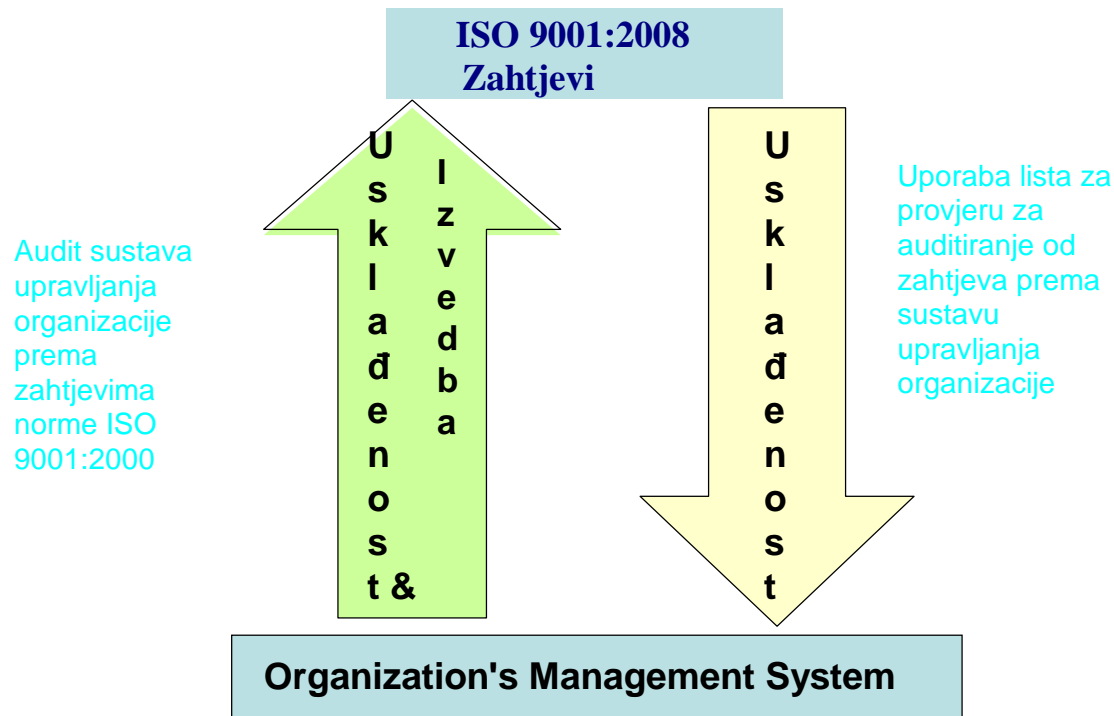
ISO 9001:2008
Zahtjevi

Audit sustava upravljanja organizacije prema zahtjevima norme ISO 9001:2000

Usklađenost & Izvedba

Usklađenost

Uporaba lista za provjeru za auditiranje od zahtjeva prema sustavu upravljanja organizacije

Organization's Management System